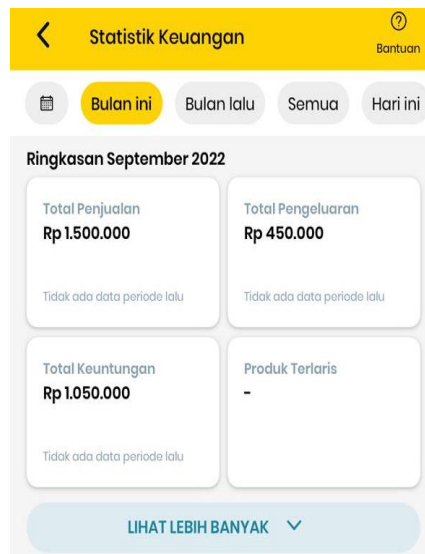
Statistik Keuangan

Bantuan

Bulan ini

Bulan lalu

Semua

Hari ini

Ringkasan September 2022

Total Penjualan
Rp 1.500.000

Tidak ada data periode lalu

Total Pengeluaran
Rp 450.000

Tidak ada data periode lalu

Total Keuntungan
Rp 1.050.000

Tidak ada data periode lalu

Produk Terlaris
-

LIHAT LEBIH BANYAK